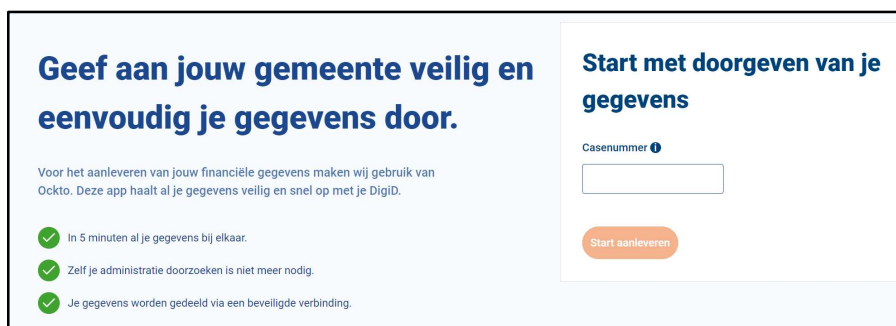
Geef aan jouw gemeente veilig en eenvoudig je gegevens door.

Voor het aanleveren van jouw financiële gegevens maken wij gebruik van Ockto. Deze app haalt al je gegevens veilig en snel op met je DigiD.

In 5 minuten al je gegevens bij elkaar.

Zelf je administratie doorzoeken is niet meer nodig.

Je gegevens worden gedeeld via een beveiligde verbinding.

Start met doorgeven van je gegevens

Casenummer

Start aanleveren